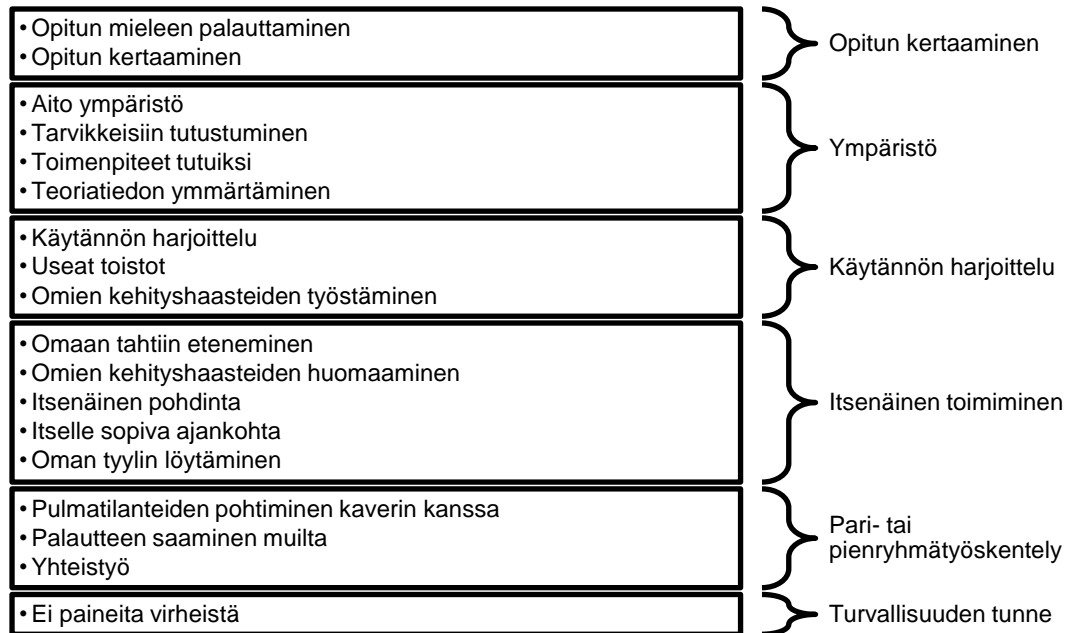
• Opitun mieleen palauttaminen
• Opitun kertaaminen

Opitun kertaaminen

• Aito ympäristö
• Tarvikkeisiin tutustuminen
• Toimenpiteet tutuiksi
• Teoriatiedon ymmärtäminen

Ympäristö

• Käytännön harjoittelu
• Useat toistot
• Omien kehityshaasteiden työstäminen

Käytännön harjoittelu

• Omaan tahtiin eteneminen
• Omien kehityshaasteiden huomaaminen
• Itsenäinen pohdinta
• Itselle sopiva ajankohta
• Oman tyylin löytäminen

Itsenäinen toimiminen

• Pulmatilanteiden pohtiminen kaverin kanssa
• Palautteen saaminen muilta
• Yhteistyö

Pari- tai pienryhmätyöskentely

• Ei paineita virheistä

Turvallisuuden tunne